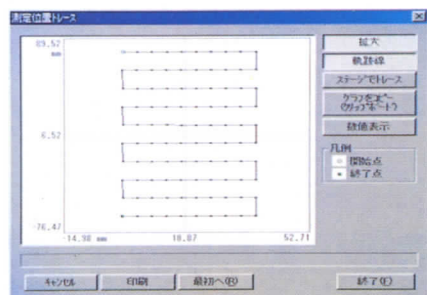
測定位置トレース

89.57
mm

6.52

-76.47

-14.98 mm

18.87

52.71

拡大

軌跡線

ステージでトレース

グラフをコピー
(クリップボード)

数値表示

凡例
開始点
終了点

キャンセル

印刷

最初へ(B)

終了(E)